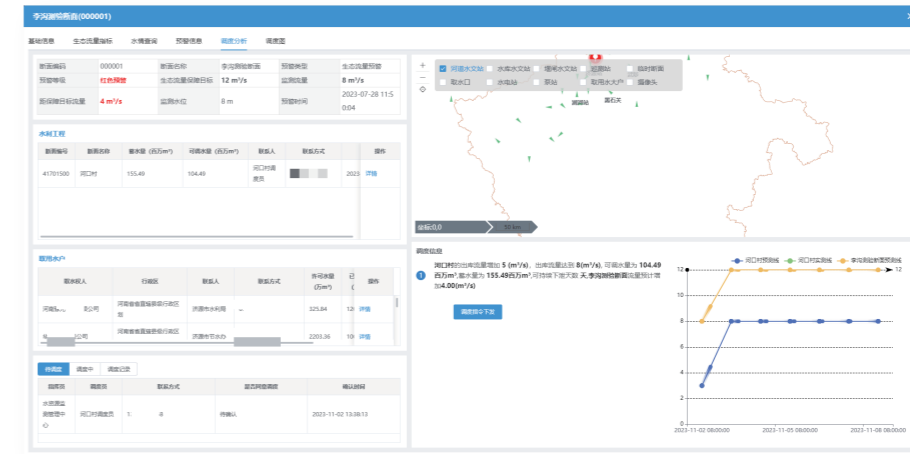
李沟测验断面(000001)

基础信息 生态流量指标 水情查询 预警信息 调度分析 调度图

| 断面编码 | 000001 | 断面名称 | 李沟测验断面 | 预警类型 | 生态流量预警 |
|---|---|---|---|---|---|
| 预警等级 | 红色预警 | 生态流量保障目标 | 12 m³/s | 监测流量 | 8 m³/s |
| 距保障目标流量 | 4 m³/s | 监测水位 | 8 m | 预警时间 | 2023-07-28 11:50:04 |

水利工程

| 断面编号 | 断面名称 | 蓄水量（百万m³） | 可调水量(百万m³) | 联系人 | 联系方式 | | 操作 |
|---|---|---|---|---|---|---|---|
| 41701500 | 河口村 | 155.49 | 104.49 | 河口村调度员 | | 2023 | 详情 |

取用水户

| 取水权人 | 行政区 | 联系人 | 联系方式 | 许可水量(万m³) | 已 | 操作 |
|---|---|---|---|---|---|---|
| 河南... 司 | 河南省省直辖县级行政区划 | 济源市水利局 | -- | 325.84 | 12 | 详情 |
| 公司 | 河南省省直辖县级行政区划 | 济源市节水办 | | 2201.36 | 10 | 详情 |

待调度 调度中 调度记录

| 调度员 | 调度员 | 联系方式 | 是否同意调度 | 确认时间 |
|---|---|---|---|---|
| 水资源监测管理中心 | 河口村调度员 | 1. 8 | 待确认 | 2023-11-02 13:38:13 |

河道水文站 水库水文站 堰闸水文站 视频站 临时断面 取水口 水电站 泵站 取用水大户 摄像头

测验站 莫石关

坐标:0,0 50 km

调度信息

河口村的出库流量增加 5 (m³/s)，出库流量达到 8(m³/s)，可调水量为 104.49 百万m³,蓄水量为 155.49百万m³,可持续下泄天数 天,李沟测验断面流量预计增加4.00(m³/s)

调度指令下发

河口村预测线 河口村实测线 李沟测验断面预测线

12 10 8 6 4 2 0

12

2023-11-02 06:00:00 2023-11-05 06:00:00 2023-11-08 06:00:00